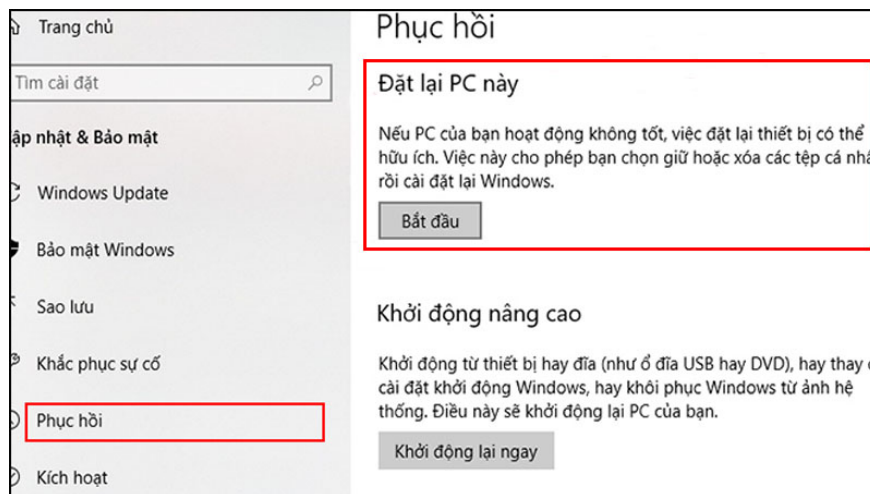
Trang chủ

Tìm cài đặt

ập nhật & Bảo mật

Windows Update

Bảo mật Windows

Sao lưu

Khắc phục sự cố

Phục hồi

Kích hoạt

Phục hồi

Đặt lại PC này

Nếu PC của bạn hoạt động không tốt, việc đặt lại thiết bị có thể hữu ích. Việc này cho phép bạn chọn giữ hoặc xóa các tệp cá nhâ rồi cài đặt lại Windows.

Bắt đầu

Khởi động nâng cao

Khởi động từ thiết bị hay đĩa (như ổ đĩa USB hay DVD), hay thay c cài đặt khởi động Windows, hay khôi phục Windows từ ảnh hệ thống. Điều này sẽ khởi động lại PC của bạn.

Khởi động lại ngay